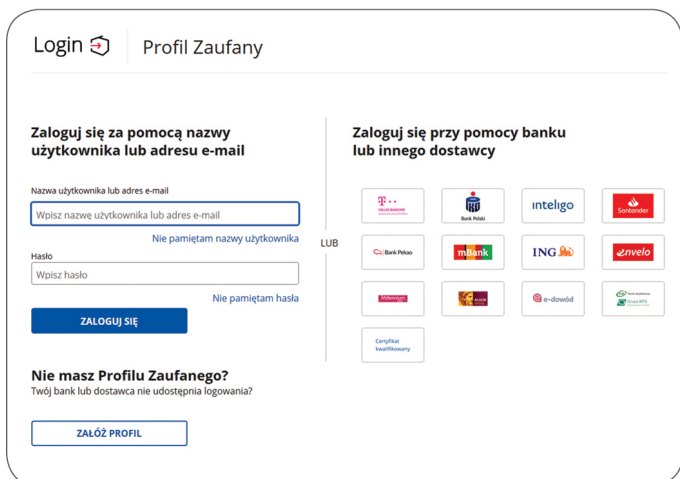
Login | Profil Zaufany

Zaloguj się za pomocą nazwy użytkownika lub adresu e-mail

Nazwa użytkownika lub adres e-mail

Wpisz nazwę użytkownika lub adres e-mail

Nie pamiętam nazwy użytkownika

Hasło

Wpisz hasło

Nie pamiętam hasła

ZALOGUJ SIĘ

Nie masz Profilu Zaufanego?
Twój bank lub dostawca nie udostępnia logowania?

ZAŁÓŻ PROFIL

LUB

Zaloguj się przy pomocy banku lub innego dostawcy

T · · Usługi Bankowe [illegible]

Bank Polski

inteligo

Santander

Bank Pekao

mBank

ING

envelo

Millennium

Alior Bank

e-dowód

Bank Spółdzielczy Grupa BPS

Certyfikat kwalifikowany